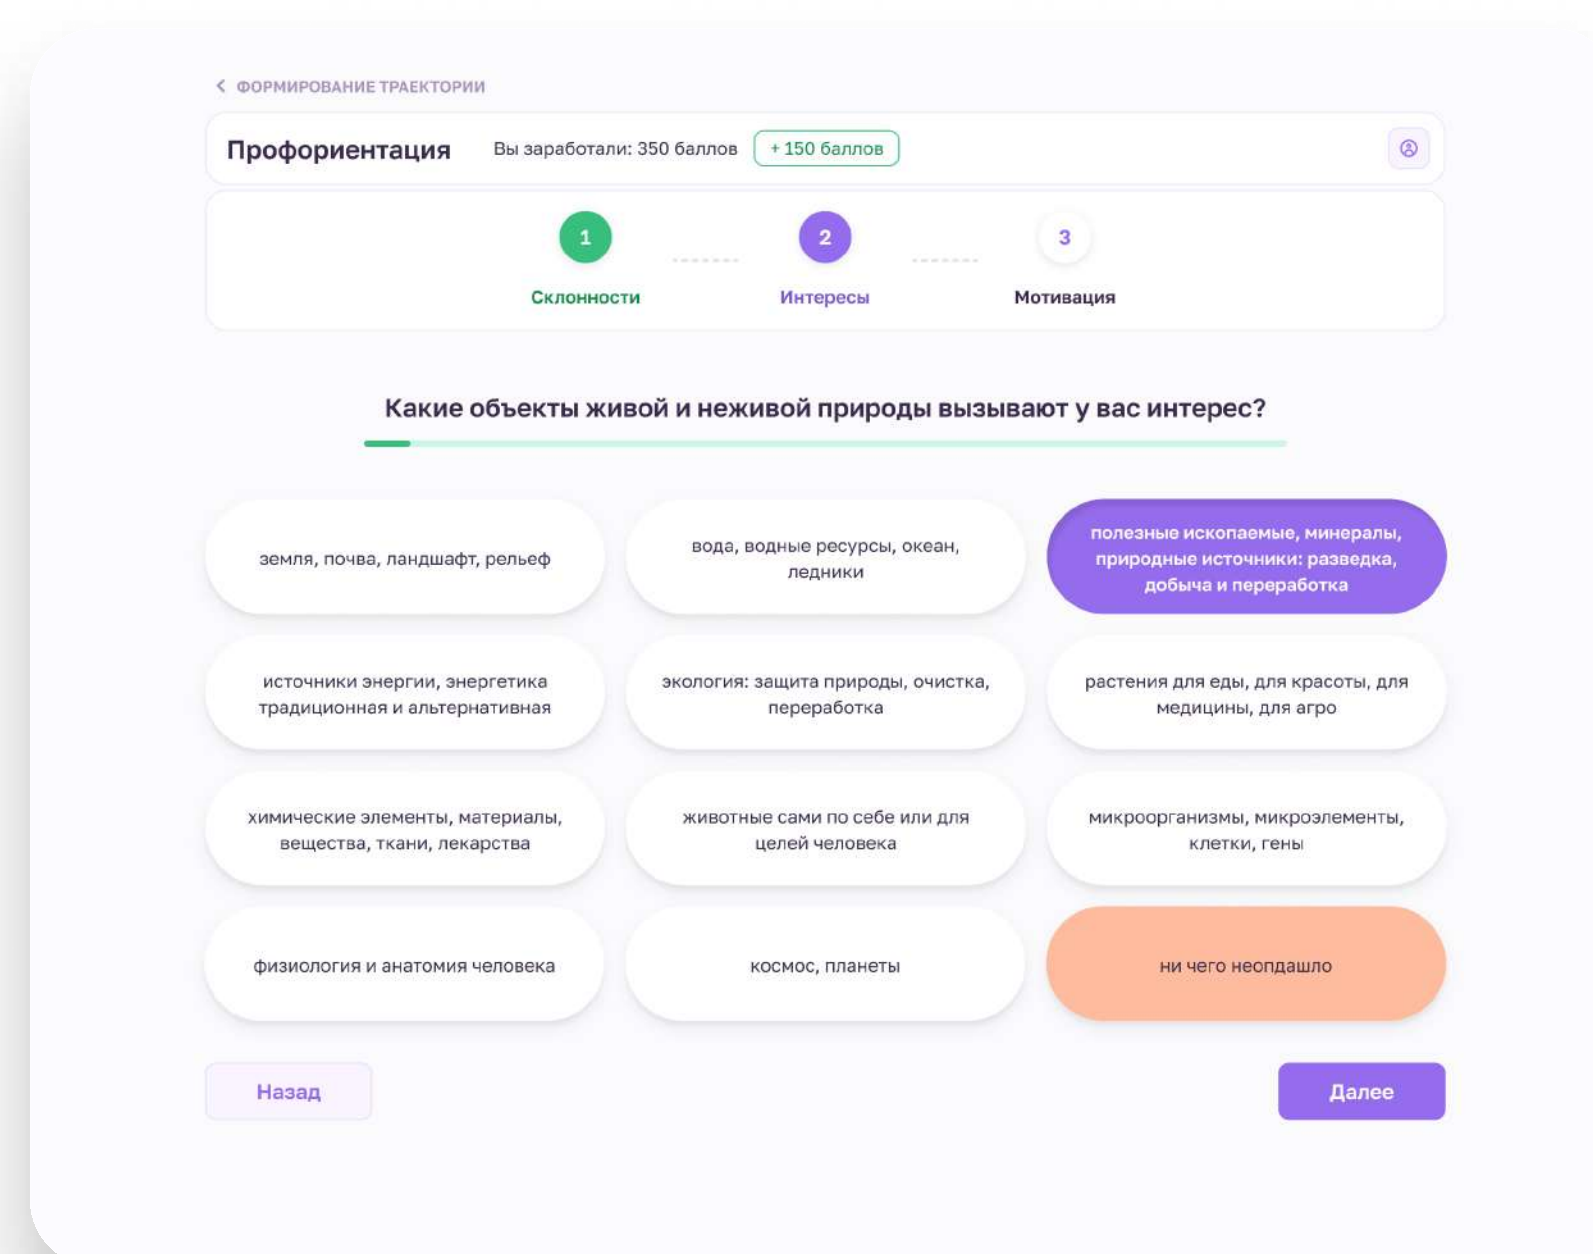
ФОРМИРОВАНИЕ ТРАЕКТОРИИ

Профориентация

Вы заработали: 350 баллов

+ 150 баллов

1
Склонности

2
Интересы

3
Мотивация

Какие объекты живой и неживой природы вызывают у вас интерес?

земля, почва, ландшафт, рельеф

вода, водные ресурсы, океан, ледники

полезные ископаемые, минералы, природные источники: разведка, добыча и переработка

источники энергии, энергетика традиционная и альтернативная

экология: защита природы, очистка, переработка

растения для еды, для красоты, для медицины, для агро

химические элементы, материалы, вещества, ткани, лекарства

животные сами по себе или для целей человека

микроорганизмы, микроэлементы, клетки, гены

физиология и анатомия человека

космос, планеты

ни чего неопдашло

Назад

Далее